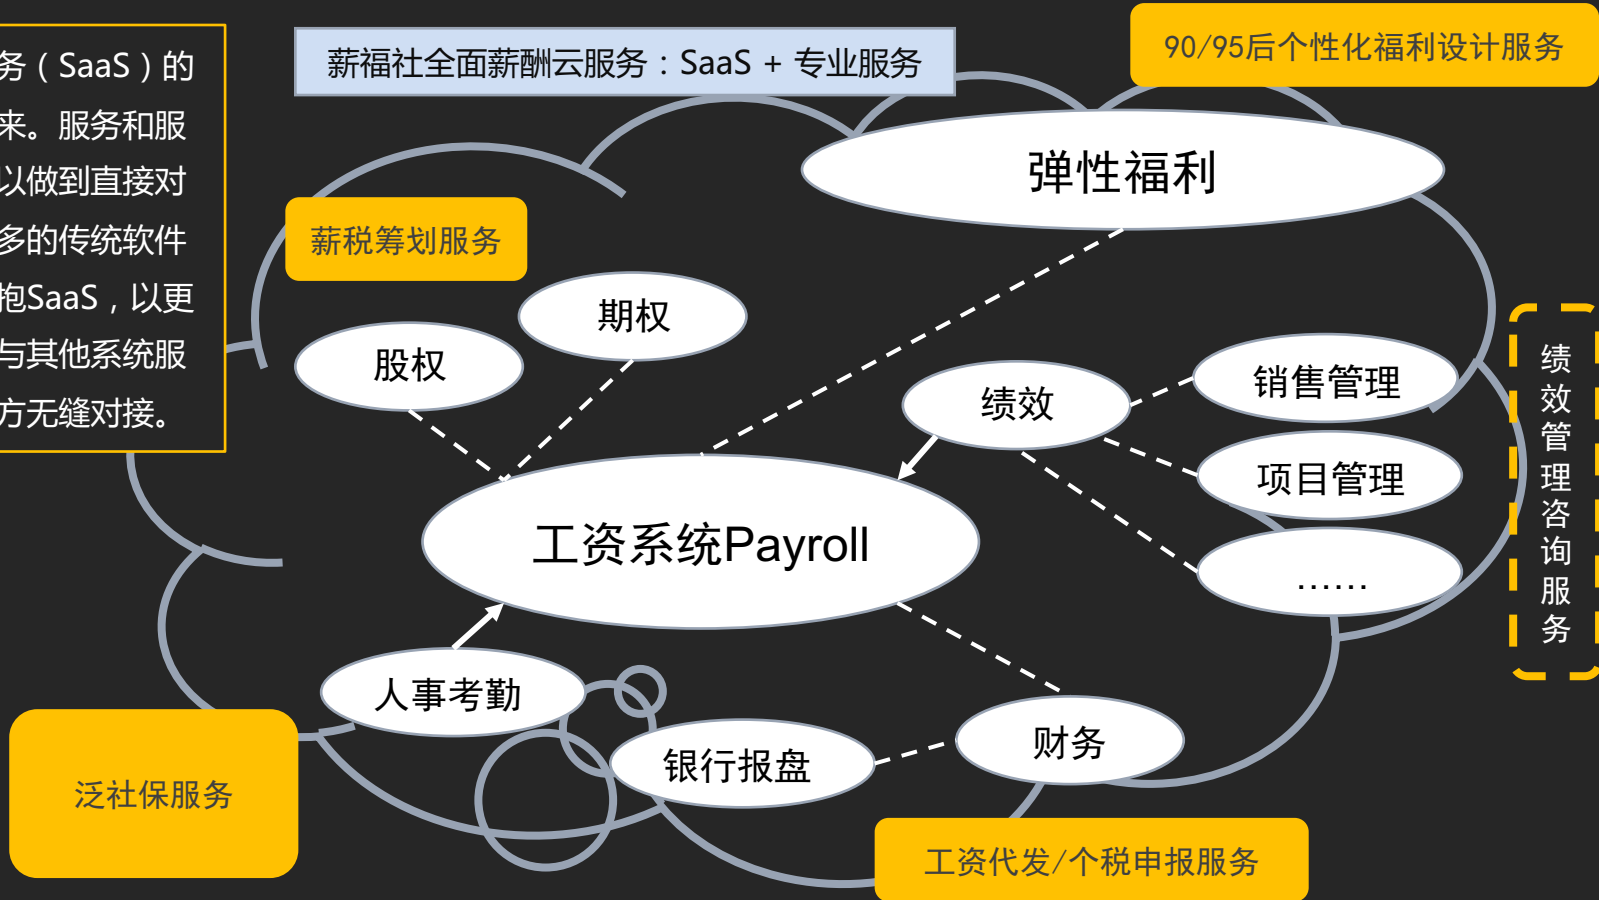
务（SaaS）的
来。服务和服
以做到直接对
多的传统软件
抱SaaS，以更
与其他系统服
方无缝对接。

薪福社全面薪酬云服务：SaaS + 专业服务

90/95后个性化福利设计服务

弹性福利

薪税筹划服务

期权

股权

绩效

销售管理

项目管理

……

绩效管理咨询服务

工资系统Payroll

人事考勤

银行报盘

财务

泛社保服务

工资代发/个税申报服务